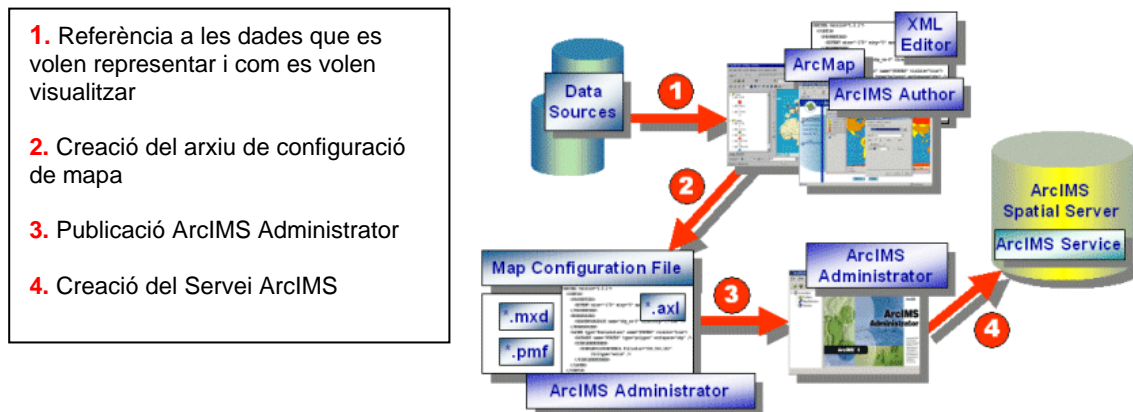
1. Referència a les dades que es volen representar i com es volen visualitzar

2. Creació del arxiu de configuració de mapa

3. Publicació ArcIMS Administrator

4. Creació del Servei ArcIMS

Data Sources

1

XML Editor

ArcMap

ArcIMS Author

2

ArcIMS Spatial Server

ArcIMS Service

Map Configuration File

*.mxd

*.pmf

*.axl

3

ArcIMS Administrator

4

ArcIMS Administrator